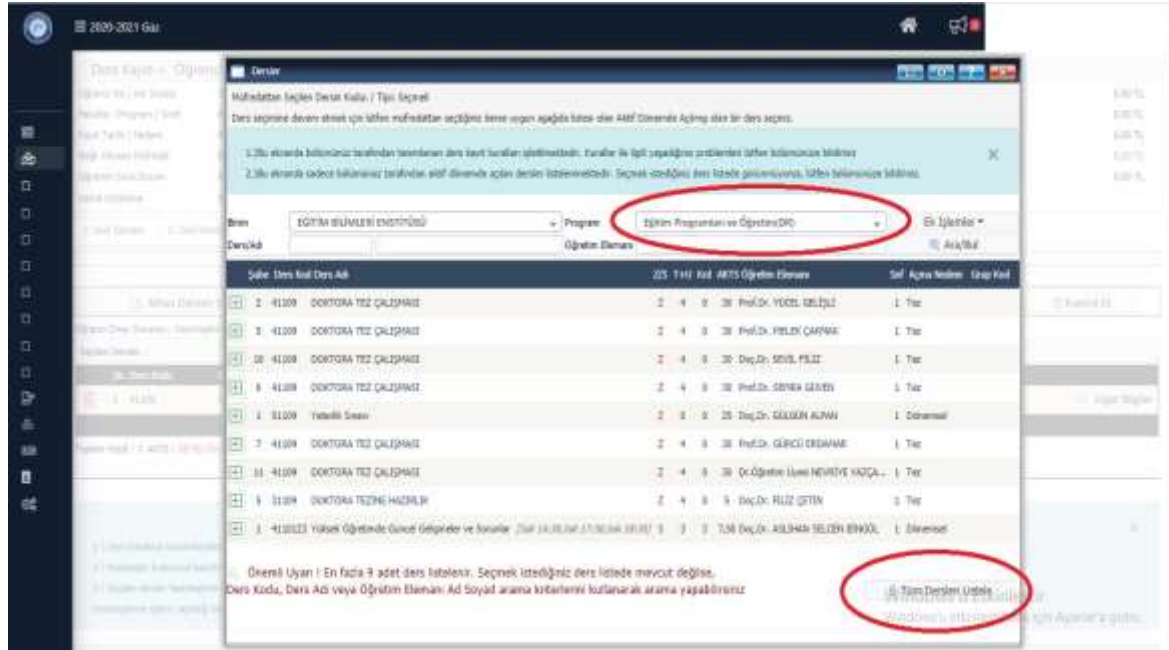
2020-2021 Güz

Dersler

Müfredattan Seçilen Ders Kodu / Tipi Seçimi

Ders seçimine devam etmek için lütfen müfredattan seçtiğiniz ileme uygun aşağıda listesi olan Aktif Dönemde Açılmış olan bir ders seçiniz.

1.Bu ekranda bölümünüz tarafından tanımlanan ders kayıt kuralları işletilmektedir. Kurallar ile ilgili yaşadığınız problemleri lütfen bölümünüze bildiriniz.

2.Bu ekranda sadece bölümünüz tarafından aktif dönemde açılan dersler listelenmektedir. Seçmek istediğiniz ders listede görünmüyorsa, lütfen bölümünüze bildiriniz.

Birim: EĞİTİM BİLİMLERİ ENSTİTÜSÜ
Program: Eğitim Programları ve Öğretim(DR)
Ek İşlemler
Ders/Adı
Öğretim Elemanı
Ara/Bul

| Şube | Ders Kod | Ders Adı | ZS | T+U | Kod | AKTS | Öğretim Elemanı | Sınf | Açma Nedeni | Grup Kod |
|---|---|---|---|---|---|---|---|---|---|---|
| 2 | 41109 | DOKTORA TEZ ÇALIŞMASI | Z | 4 | 0 | 30 | Prof.Dr. YÜCEL GELİŞLİ | 1 | Tez | |
| 5 | 41109 | DOKTORA TEZ ÇALIŞMASI | Z | 4 | 0 | 30 | Prof.Dr. FİLEK ÇAKMAK | 1 | Tez | |
| 10 | 41109 | DOKTORA TEZ ÇALIŞMASI | Z | 4 | 0 | 30 | Doç.Dr. SEVİL FİLİZ | 1 | Tez | |
| 8 | 41109 | DOKTORA TEZ ÇALIŞMASI | Z | 4 | 0 | 30 | Prof.Dr. SEMRA GERİN | 1 | Tez | |
| 1 | 51109 | Yeterlik Sınavı | Z | 0 | 0 | 25 | Doç.Dr. GÜLSÜN ALPAN | 1 | Dönemsel | |
| 7 | 41109 | DOKTORA TEZ ÇALIŞMASI | Z | 4 | 0 | 30 | Prof.Dr. GÜRCÜ ERDAMAR | 1 | Tez | |
| 11 | 41109 | DOKTORA TEZ ÇALIŞMASI | Z | 4 | 0 | 30 | Dr.Öğretim Üyesi NEVRİYE YAZÇA... | 1 | Tez | |
| 5 | 31109 | DOKTORA TEZİNE HAZIRLIK | Z | 4 | 0 | 5 | Doç.Dr. FİLİZ ÇETİN | 1 | Tez | |
| 1 | 4110123 | Yüksek Öğretimde Güncel Gelişmeler ve Sorunlar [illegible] | S | 3 | 3 | 7,50 | Doç.Dr. ASLIHAN SELCEN BİNGÖL | 1 | Dönemsel | |

Önemli Uyarı ! En fazla 9 adet ders listelenir. Seçmek istediğiniz ders listede mevcut değilse, Ders Kodu, Ders Adı veya Öğretim Elemanı Ad Soyad arama kriterlerini kullanarak arama yapabilirsiniz

Tüm Dersleri Listele

Windows'u etkinleştirmek için Ayarlar'a gidin.